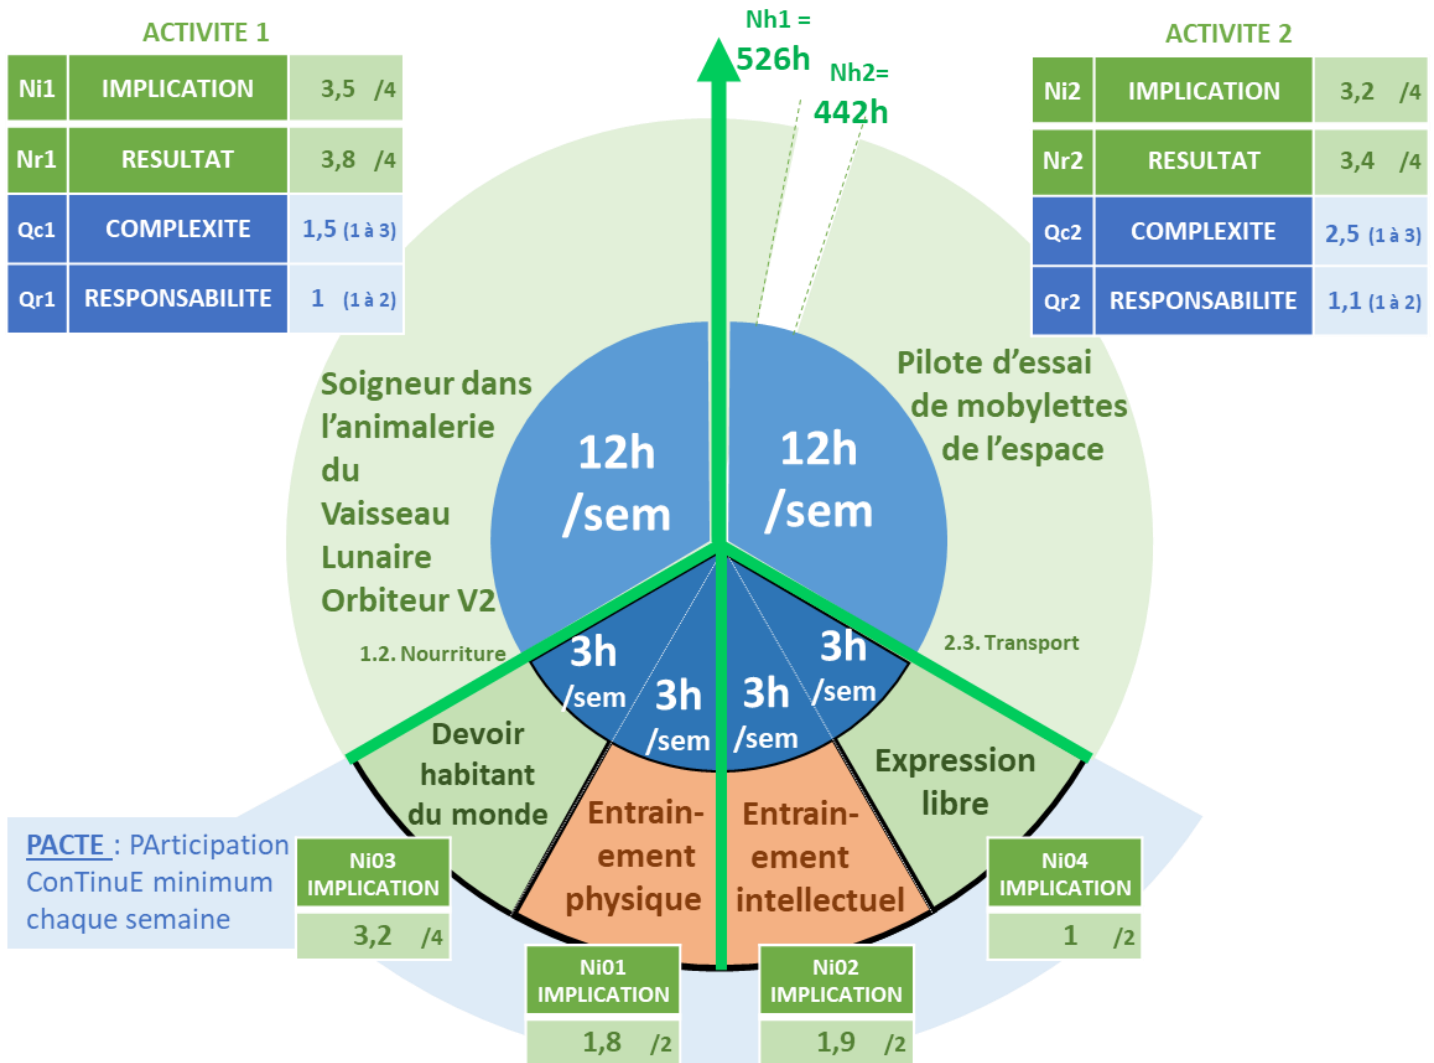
ACTIVITE 1

| Ni1 | IMPLICATION | 3,5 /4 |
|---|---|---|
| Nr1 | RESULTAT | 3,8 /4 |
| Qc1 | COMPLEXITE | 1,5 (1 à 3) |
| Qr1 | RESPONSABILITE | 1 (1 à 2) |

Nh1 = 526h

Nh2= 442h

ACTIVITE 2

| Ni2 | IMPLICATION | 3,2 /4 |
|---|---|---|
| Nr2 | RESULTAT | 3,4 /4 |
| Qc2 | COMPLEXITE | 2,5 (1 à 3) |
| Qr2 | RESPONSABILITE | 1,1 (1 à 2) |

Soigneur dans l'animalerie du Vaisseau Lunaire Orbiteur V2

12h /sem

12h /sem

Pilote d'essai de mobylettes de l'espace

1.2. Nourriture

2.3. Transport

3h /sem

3h /sem

3h /sem

3h /sem

Devoir habitant du monde

Entrain-ement physique

Entrain-ement intellectuel

Expression libre

PACTE : PArticipation ConTinuE minimum chaque semaine

Ni03 IMPLICATION
3,2 /4

Ni01 IMPLICATION
1,8 /2

Ni02 IMPLICATION
1,9 /2

Ni04 IMPLICATION
1 /2